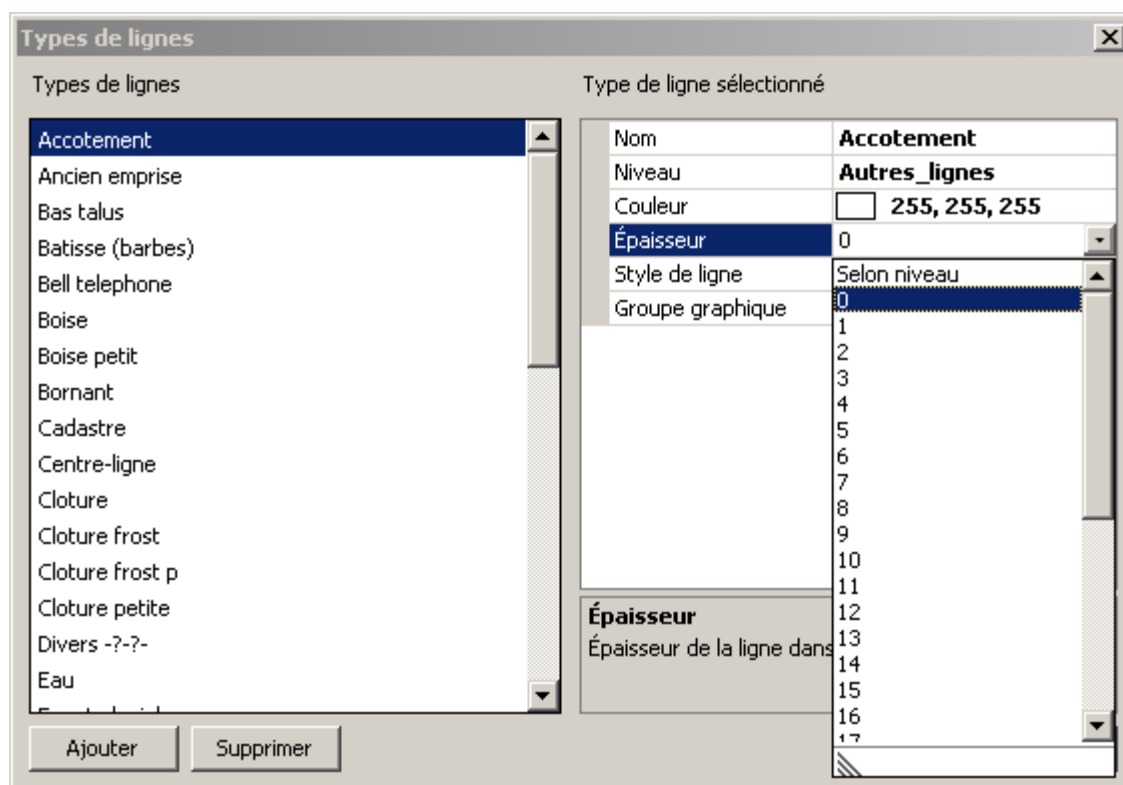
Types de lignes

Types de lignes

Accotement
Ancien emprise
Bas talus
Batisse (barbes)
Bell telephone
Boise
Boise petit
Bornant
Cadastre
Centre-ligne
Cloture
Cloture frost
Cloture frost p
Cloture petite
Divers -?-?-
Eau
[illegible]

Ajouter
Supprimer

Type de ligne sélectionné

| Nom | Accotement |
|---|---|
| Niveau | Autres_lignes |
| Couleur | 255, 255, 255 |
| Épaisseur | 0 |
| Style de ligne | Selon niveau |
| Groupe graphique | |

0
1
2
3
4
5
6
7
8
9
10
11
12
13
14
15
16
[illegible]

Épaisseur
Épaisseur de la ligne dans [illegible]